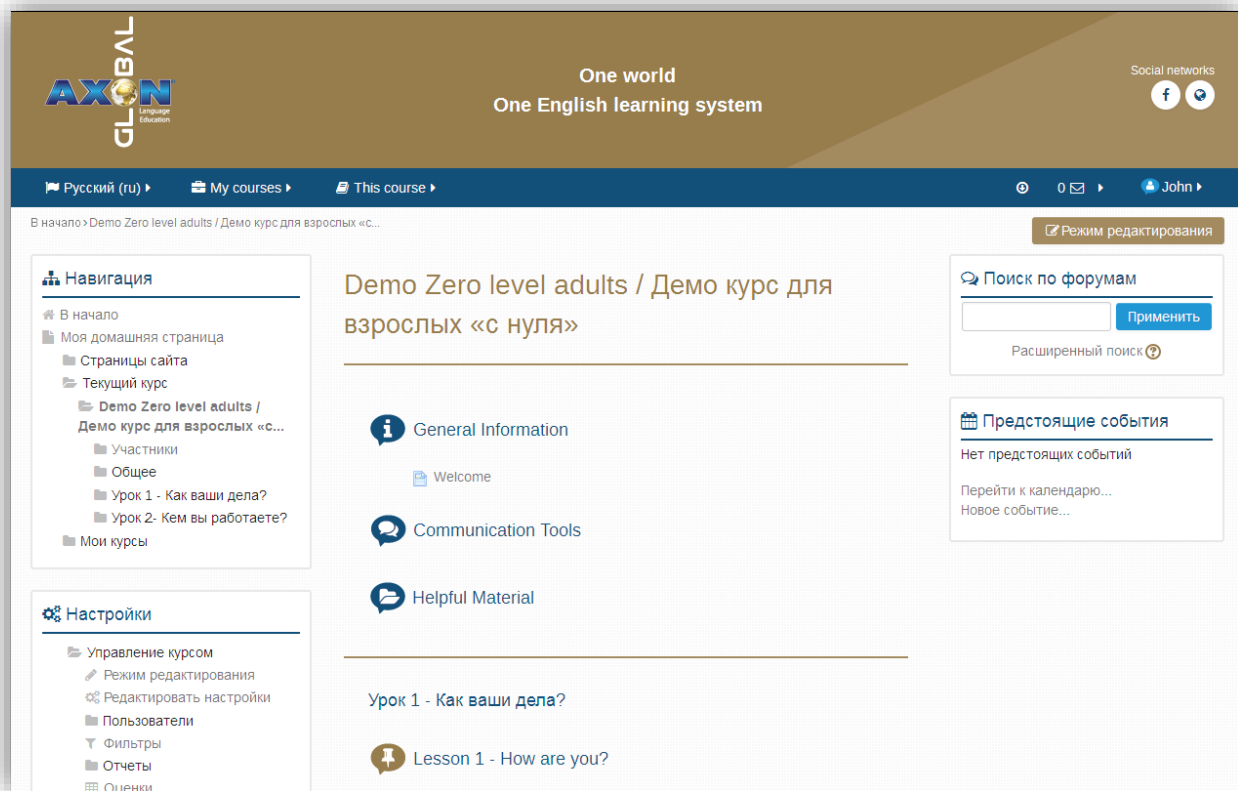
AXON GLOBAL Language Education

One world
One English learning system

Social networks

Русский (ru) My courses This course 0 John

В начало › Demo Zero level adults / Демо курс для взрослых «с...

Режим редактирования

Навигация
В начало
Моя домашняя страница
Страницы сайта
Текущий курс
Demo Zero level adults / Демо курс для взрослых «с...
Участники
Общее
Урок 1 - Как ваши дела?
Урок 2- Кем вы работаете?
Мои курсы

Настройки
Управление курсом
Режим редактирования
Редактировать настройки
Пользователи
Фильтры
Отчеты
Оценки

Demo Zero level adults / Демо курс для взрослых «с нуля»

General Information

Welcome

Communication Tools

Helpful Material

Урок 1 - Как ваши дела?

Lesson 1 - How are you?

Поиск по форумам
Применить
Расширенный поиск

Предстоящие события
Нет предстоящих событий
Перейти к календарю...
Новое событие...